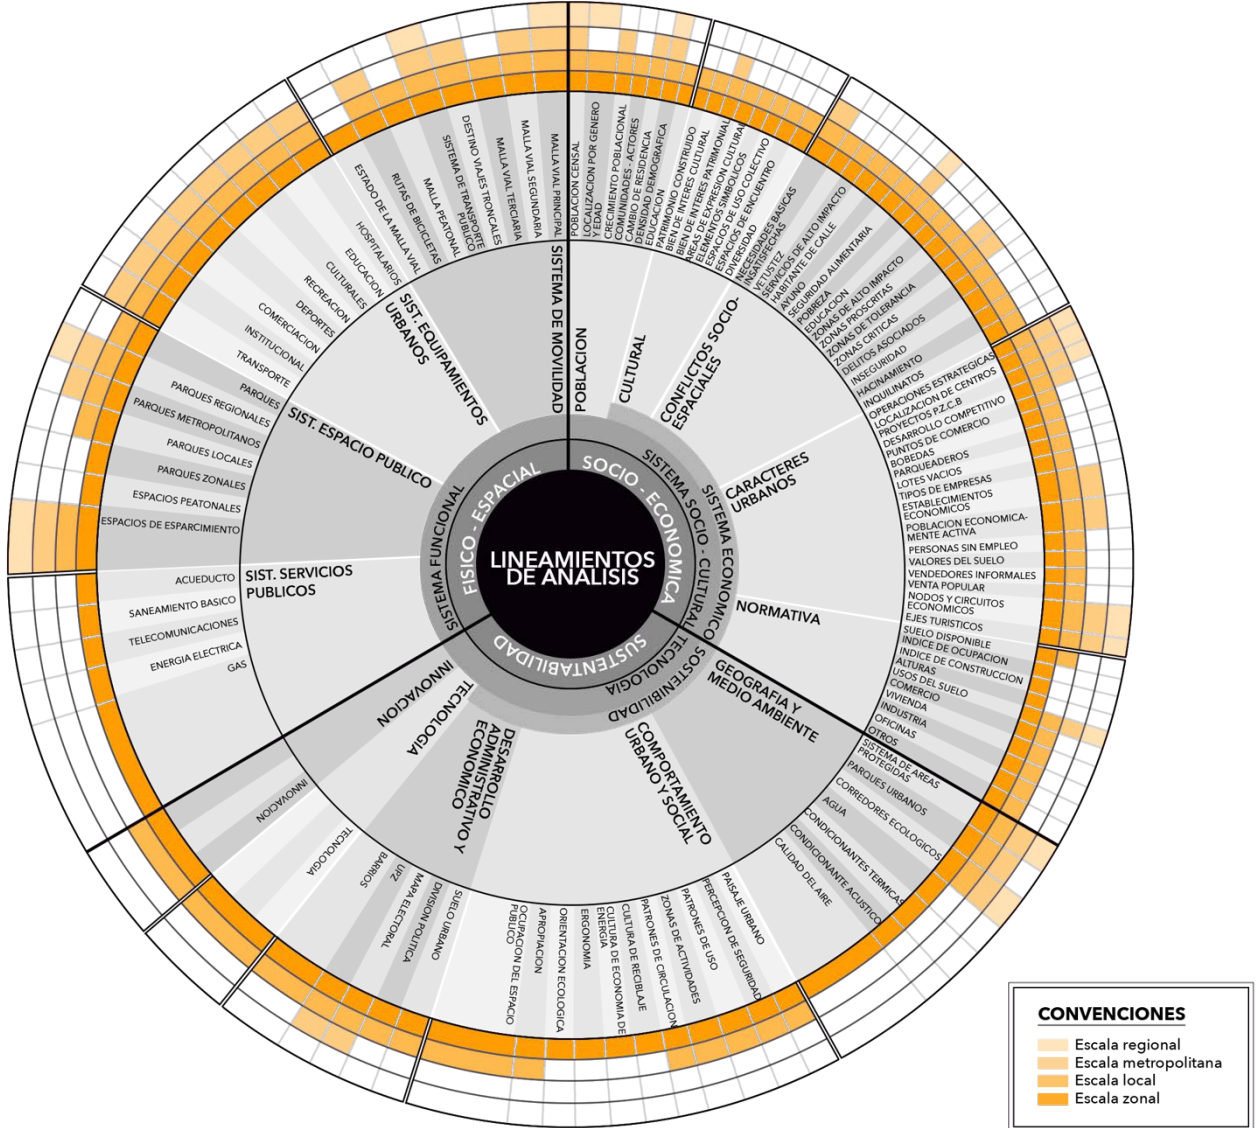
LINEAMIENTOS DE ANALISIS

FISICO - ESPACIAL
SOCIO - ECONOMICA
SUSTENTABILIDAD

SISTEMA FUNCIONAL
SISTEMA SOCIO - CULTURAL
SISTEMA ECONOMICO
SOSTENIBILIDAD
TECNOLOGIA

SISTEMA DE MOVILIDAD
MALLA VIAL PRINCIPAL
MALLA VIAL SEGUNDARIA
MALLA VIAL TERCIARIA
DESTINO VIAJES TRONCALES
SISTEMA DE TRANSPORTE PUBLICO
MALLA PEATONAL
RUTAS DE BICICLETAS
ESTADO DE LA MALLA VIAL

SIST. EQUIPAMIENTOS URBANOS
HOSPITALARIOS
EDUCACION
CULTURALES
RECREACION
DEPORTES
COMERCIACION
INSTITUCIONAL
TRANSPORTE

SIST. ESPACIO PUBLICO
PARQUES
PARQUES REGIONALES
PARQUES METROPOLITANOS
PARQUES LOCALES
PARQUES ZONALES
ESPACIOS PEATONALES
ESPACIOS DE ESPARCIMIENTO

SIST. SERVICIOS PUBLICOS
ACUEDUCTO
SANEAMIENTO BASICO
TELECOMUNICACIONES
ENERGIA ELECTRICA
GAS

INNOVACION
INNOVACION

TECNOLOGIA
TECNOLOGIA

DESARROLLO ADMINISTRATIVO Y ECONOMICO
BARRIOS
UPZ
MAPA ELECTORAL
DIVISION POLITICA
SUELO URBANO

COMPORTAMIENTO URBANO Y SOCIAL
OCUPACION DEL ESPACIO PUBLICO
APROPIACION
ORIENTACION ECOLOGICA
ERGONOMIA
CULTURA DE ECONOMIA DE ENERGIA
CULTURA DE RECIBLAJE
PATRONES DE CIRCULACION
ZONAS DE ACTIVIDADES
PATRONES DE USO
PERCEPCION DE SEGURIDAD
PAISAJE URBANO

GEOGRAFIA Y MEDIO AMBIENTE
CALIDAD DEL AIRE
CONDICIONANTE ACUSTICO
CONDICIONANTES TERMICAS
AGUA
CORREDORES ECOLOGICOS
PARQUES URBANOS
SISTEMA DE AREAS PROTEGIDAS

NORMATIVA
OTROS
OFICINAS
INDUSTRIA
VIVIENDA
COMERCIO
USOS DEL SUELO
ALTURAS
INDICE DE CONSTRUCCION
INDICE DE OCUPACION
SUELO DISPONIBLE
EJES TURISTICOS

CARACTERES URBANOS
NODOS Y CIRCUITOS ECONOMICOS
VENTA POPULAR
VENDEDORES INFORMALES
VALORES DEL SUELO
PERSONAS SIN EMPLEO
POBLACION ECONOMICAMENTE ACTIVA
ESTABLECIMIENTOS ECONOMICOS
TIPOS DE EMPRESAS
LOTES VACIOS
PARQUEADEROS
BOBEDAS
PUNTOS DE COMERCIO
DESARROLLO COMPETITIVO
PROYECTOS P.Z.C.B
LOCALIZACION DE CENTROS
OPERACIONES ESTRATEGICAS

CONFLICTOS SOCIO-ESPACIALES
INQUILINATOS
HACINAMIENTO
INSEGURIDAD
DELITOS ASOCIADOS
ZONAS CRITICAS
ZONAS DE TOLERANCIA
ZONAS PROSCRITAS
ZONAS DE ALTO IMPACTO
EDUCACION
POBREZA
SEGURIDAD ALIMENTARIA
AYUNO
HABITANTE DE CALLE
SERVICIOS DE ALTO IMPACTO
VETUSTEZ
NECESIDADES BASICAS INSATISFECHAS

CULTURAL
DIVERSIDAD
ESPACIOS DE ENCUENTRO
ESPACIOS DE USO COLECTIVO
ELEMENTOS SIMBOLICOS
AREAS DE EXPRESION CULTURAL
BIEN DE INTERES PATRIMONIAL
BIEN DE INTERES CULTURAL
PATRIMONIO CONSTRUIDO

POBLACION
EDUCACION
DENSIDAD DEMOGRAFICA
CAMBIO DE RESIDENCIA
COMUNIDADES - ACTORES
CRECIMIENTO POBLACIONAL
LOCALIZACION POR GENERO Y EDAD
POBLACION CENSAL

CONVENCIONES
Escala regional
Escala metropolitana
Escala local
Escala zonal